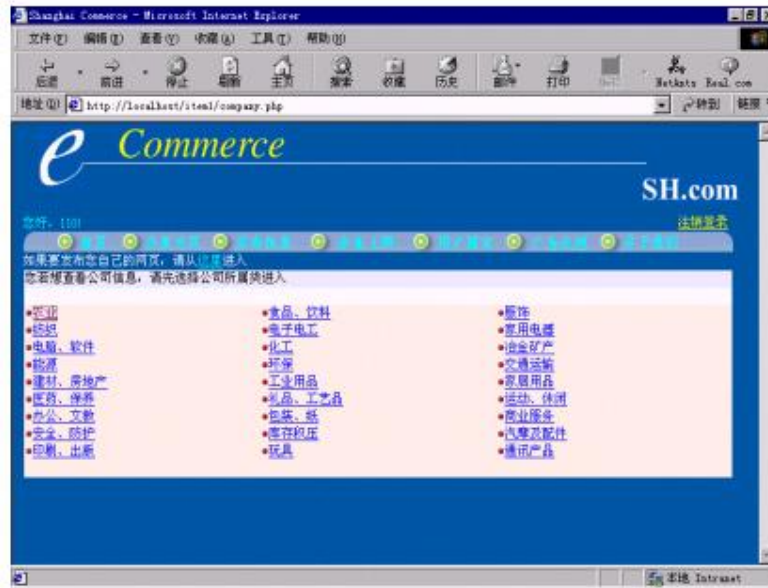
Shanghai Commerce - Microsoft Internet Explorer

文件(F) 编辑(E) 查看(V) 收藏(A) 工具(T) 帮助(H)

后退 前进 停止 刷新 主页 搜索 收藏 历史 邮件 打印 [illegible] Netants Real.com

地址(D) http://localhost/item1/company.php 转到 链接

e Commerce

SH.com

您好, 1101

注销登录

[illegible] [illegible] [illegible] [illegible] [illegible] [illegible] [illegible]

如果要发布您自己的网页，请从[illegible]进入

您若想查看公司信息，请先选择公司所属类进入

| | | |
|---|---|---|
| •农业 | •食品、饮料 | •服饰 |
| •纺织 | •电子电工 | •家用电器 |
| •电脑、软件 | •化工 | •冶金矿产 |
| •能源 | •环保 | •交通运输 |
| •建材、房地产 | •工业用品 | •家居用品 |
| •医药、保养 | •礼品、工艺品 | •运动、休闲 |
| •办公、文教 | •包装、纸 | •商业服务 |
| •安全、防护 | •库存积压 | •汽摩及配件 |
| •印刷、出版 | •玩具 | •通讯产品 |

本地 Intranet